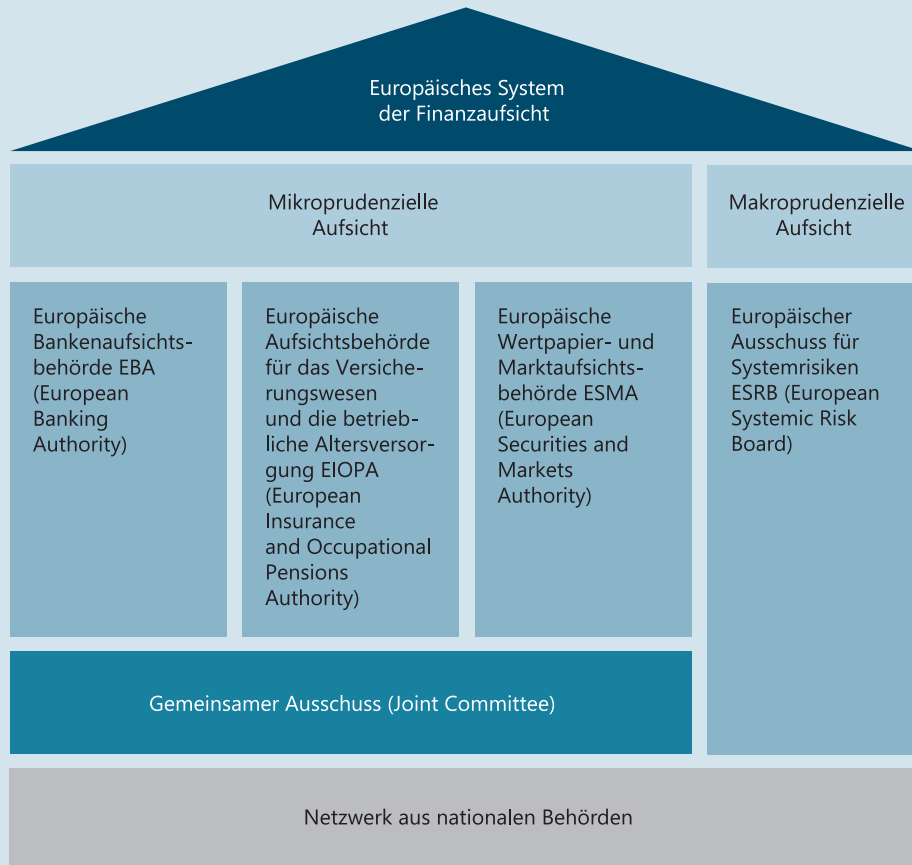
Europäisches System der Finanzaufsicht

Mikroprudenzielle Aufsicht

Makroprudenzielle Aufsicht

Europäische Bankenaufsichtsbehörde EBA (European Banking Authority)

Europäische Aufsichtsbehörde für das Versicherungswesen und die betriebliche Altersversorgung EIOPA (European Insurance and Occupational Pensions Authority)

Europäische Wertpapier- und Marktaufsichtsbehörde ESMA (European Securities and Markets Authority)

Europäischer Ausschuss für Systemrisiken ESRB (European Systemic Risk Board)

Gemeinsamer Ausschuss (Joint Committee)

Netzwerk aus nationalen Behörden